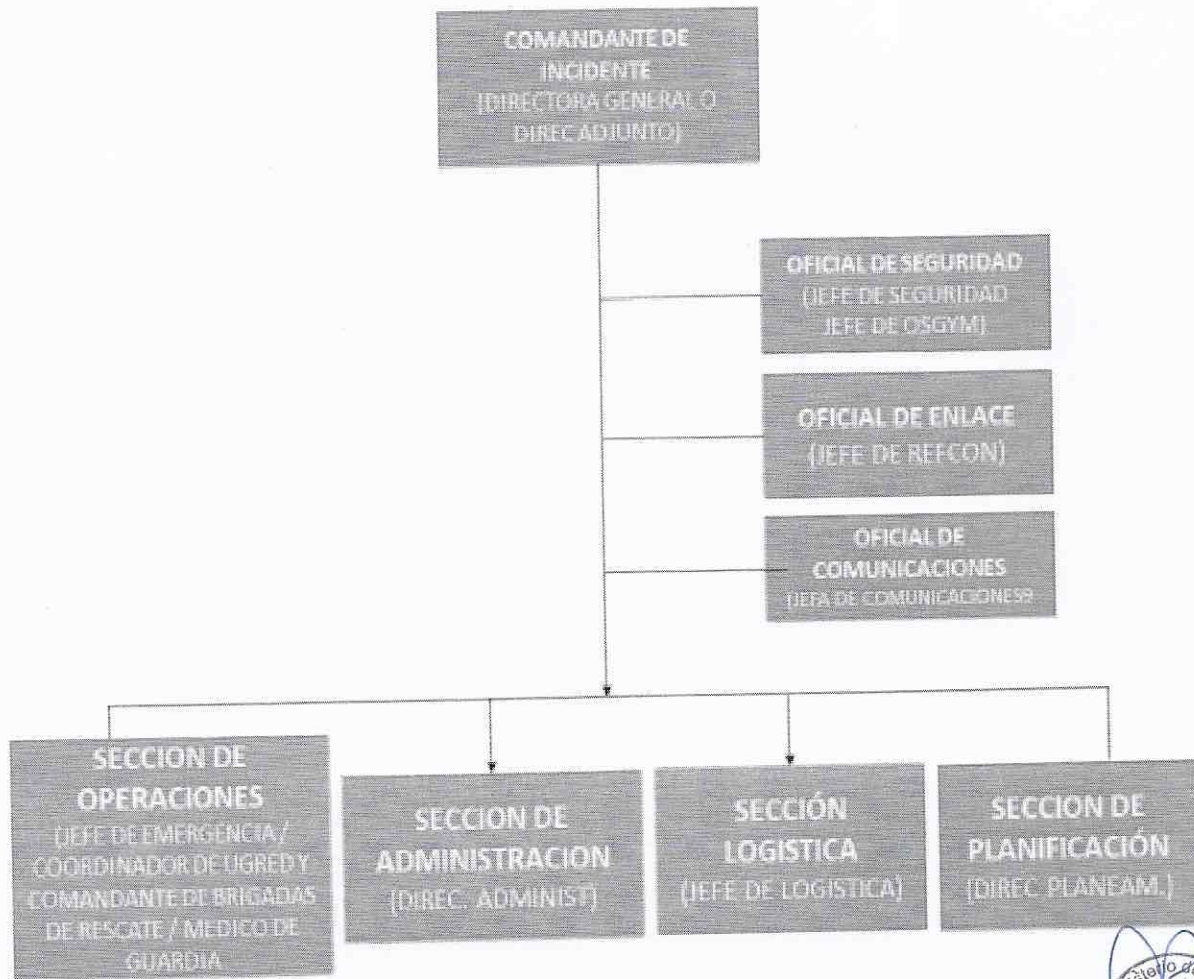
COMANDANTE DE INCIDENTE
(DIRECTORA GENERAL O DIREC ADJUNTO)

OFICIAL DE SEGURIDAD
(JEFE DE SEGURIDAD JEFE DE OSGYM)

OFICIAL DE ENLACE
(JEFE DE REFCON)

OFICIAL DE COMUNICACIONES
(JEFA DE COMUNICACIONES9

SECCION DE OPERACIONES
(JEFE DE EMERGENCIA / COORDINADOR DE UGRED Y COMANDANTE DE BRIGADAS DE RESCATE / MEDICO DE GUARDIA

SECCION DE ADMINISTRACION
(DIREC. ADMINIST)

SECCIÓN LOGISTICA
(JEFE DE LOGISTICA)

SECCION DE PLANIFICACIÓN
(DIREC. PLANEAM.)

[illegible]